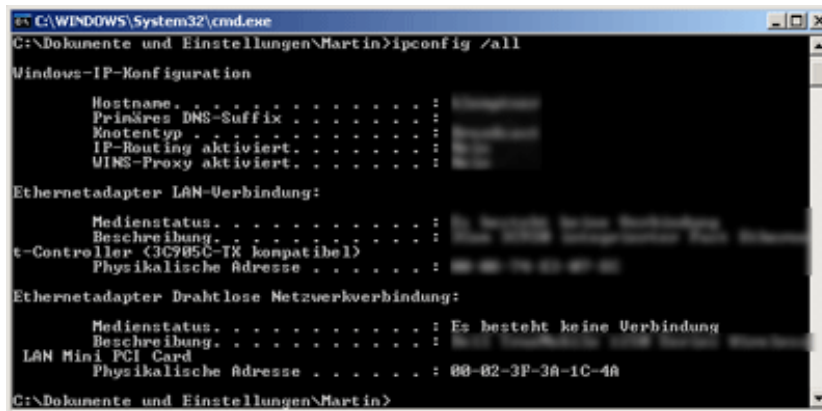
C:\WINDOWS\System32\cmd.exe

C:\Dokumente und Einstellungen\Martin>ipconfig /all

Windows-IP-Konfiguration

Hostname. . . . . . . . . . . . . : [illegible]
Primäres DNS-Suffix . . . . . . . :
Knotentyp . . . . . . . . . . . . : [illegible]
IP-Routing aktiviert. . . . . . . : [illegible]
WINS-Proxy aktiviert. . . . . . . : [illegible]

Ethernetadapter LAN-Verbindung:

Medienstatus. . . . . . . . . . . : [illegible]
Beschreibung. . . . . . . . . . . : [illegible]
t-Controller (3C905C-TX kompatibel)
Physikalische Adresse . . . . . . : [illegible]

Ethernetadapter Drahtlose Netzwerkverbindung:

Medienstatus. . . . . . . . . . . : Es besteht keine Verbindung
Beschreibung. . . . . . . . . . . : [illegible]
LAN Mini PCI Card
Physikalische Adresse . . . . . . : 00-02-3F-3A-1C-4A

C:\Dokumente und Einstellungen\Martin>